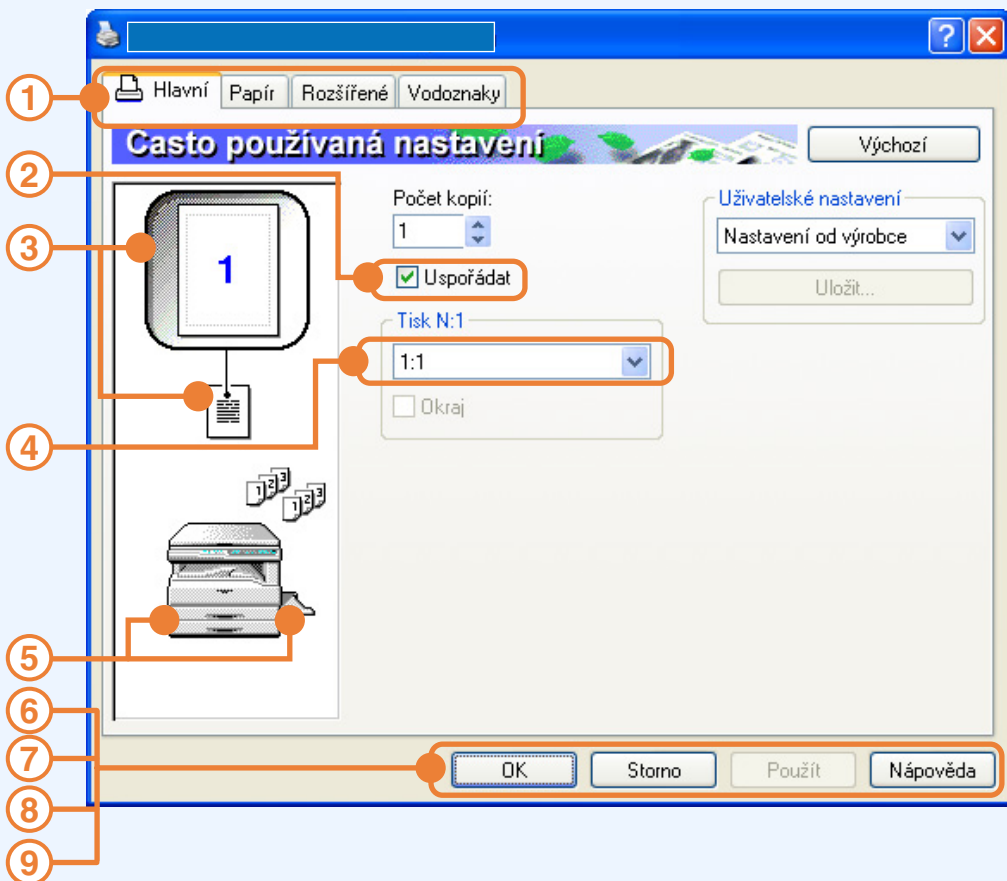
?

1
Hlavní
Papír
Rozšířené
Vodoznaky

Casto používaná nastavení
Výchozí

2
3
1

Počet kopií:
1
Uspořádat

Uživatelské nastavení
Nastavení od výrobce
Uložit...

Tisk N:1
1:1
Okraj

4
5
6
7
8
9

OK
Storno
Použít
Nápověda